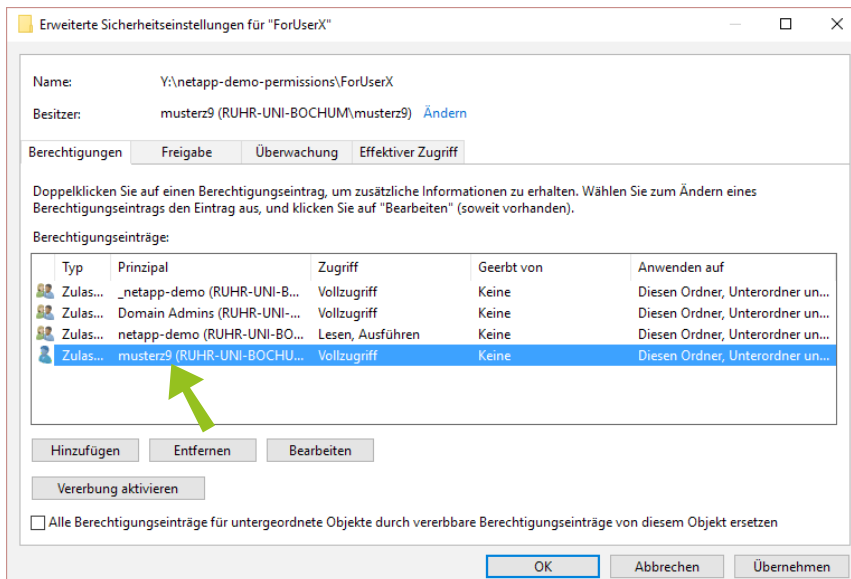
Erweiterte Sicherheitseinstellungen für "ForUserX"

Name: Y:\netapp-demo-permissions\ForUserX

Besitzer: musterz9 (RUHR-UNI-BOCHUM\musterz9) Ändern

Berechtigungen | Freigabe | Überwachung | Effektiver Zugriff

Doppelklicken Sie auf einen Berechtigungseintrag, um zusätzliche Informationen zu erhalten. Wählen Sie zum Ändern eines Berechtigungseintrags den Eintrag aus, und klicken Sie auf "Bearbeiten" (soweit vorhanden).

Berechtigungseinträge:

| Typ | Prinzipal | Zugriff | Geerbt von | Anwenden auf |
|---|---|---|---|---|
| Zulas... | _netapp-demo (RUHR-UNI-B... | Vollzugriff | Keine | Diesen Ordner, Unterordner un... |
| Zulas... | Domain Admins (RUHR-UNI-... | Vollzugriff | Keine | Diesen Ordner, Unterordner un... |
| Zulas... | netapp-demo (RUHR-UNI-BO... | Lesen, Ausführen | Keine | Diesen Ordner, Unterordner un... |
| Zulas... | musterz9 (RUHR-UNI-BOCHU... | Vollzugriff | Keine | Diesen Ordner, Unterordner un... |

Hinzufügen | Entfernen | Bearbeiten

Vererbung aktivieren

Alle Berechtigungseinträge für untergeordnete Objekte durch vererbbare Berechtigungseinträge von diesem Objekt ersetzen

OK | Abbrechen | Übernehmen